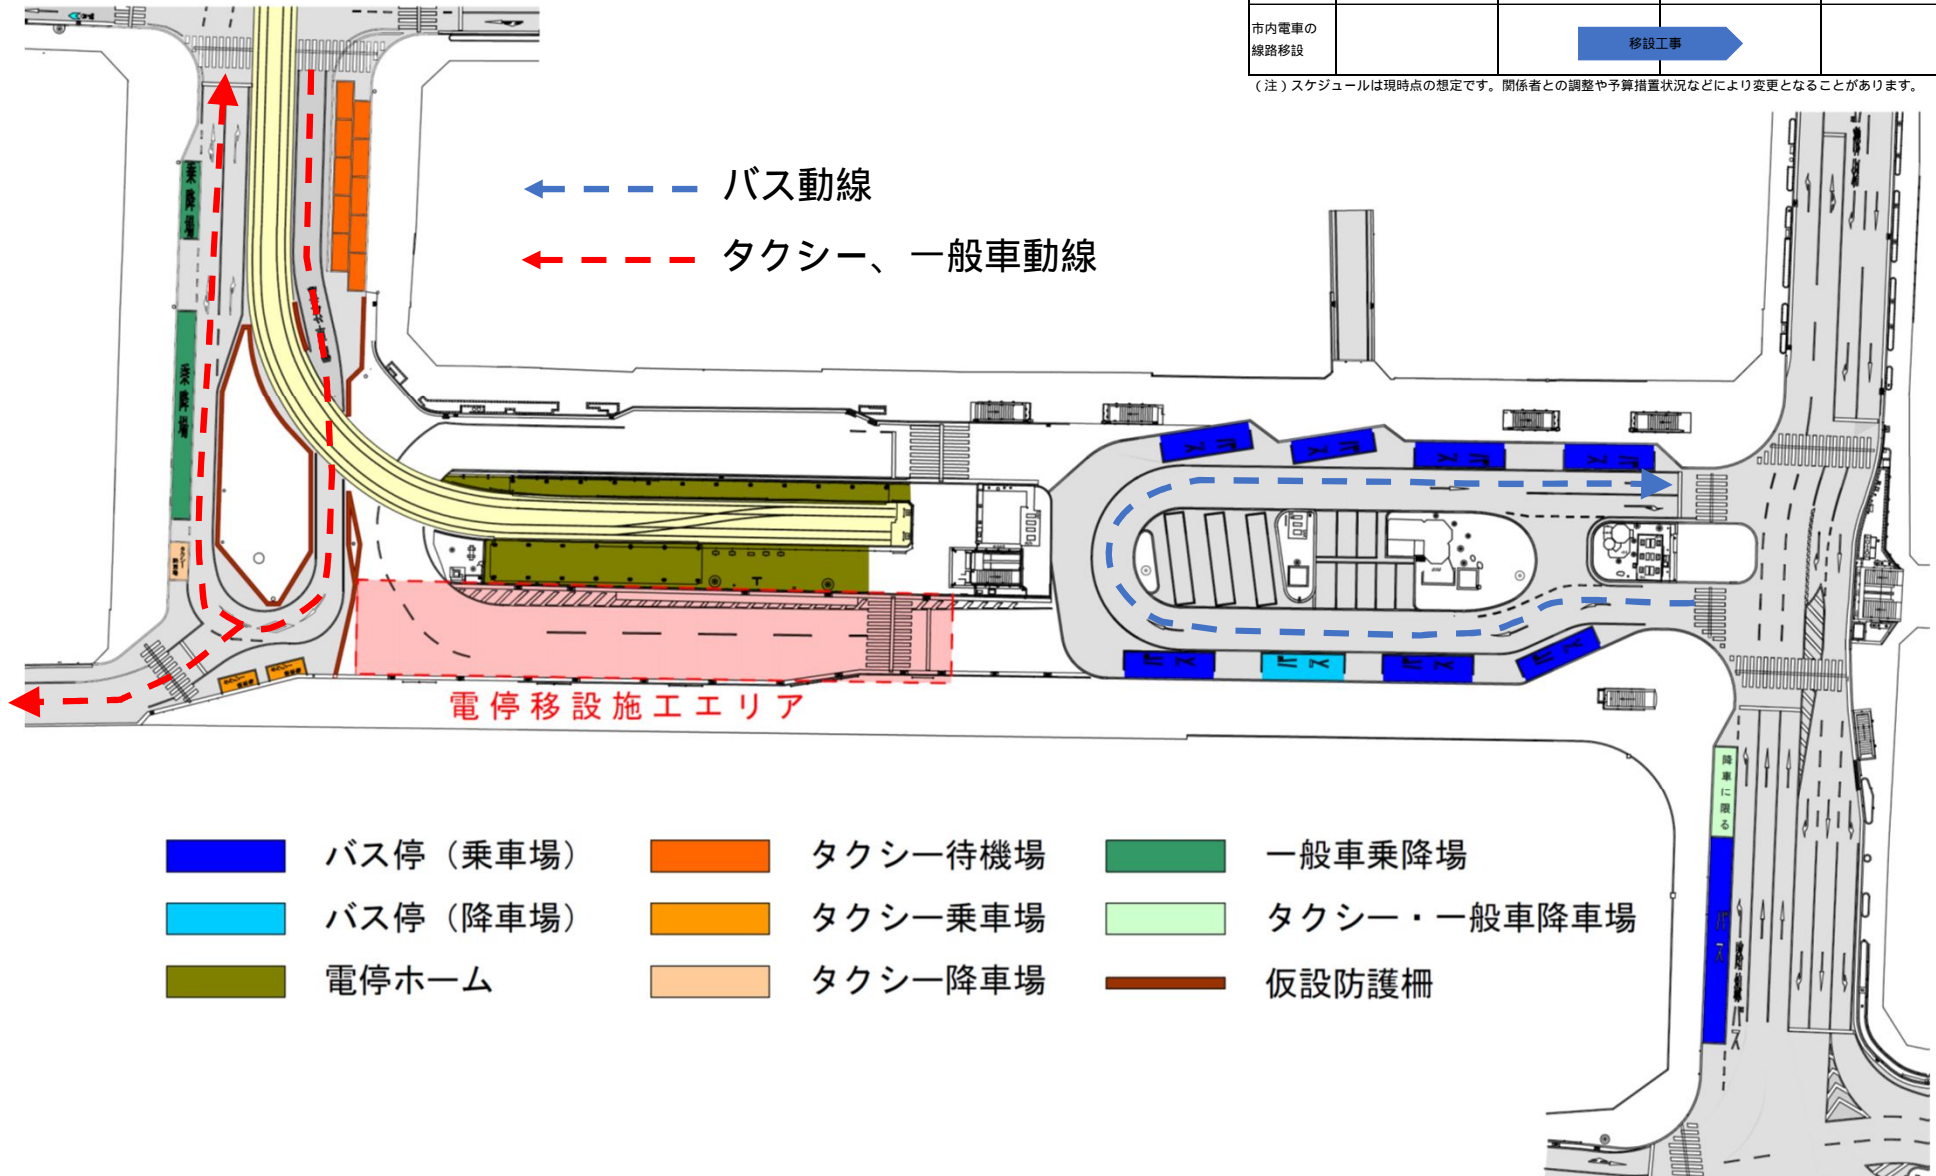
| 市内電車の線路移設 | | 移設工事 | |
|---|---|---|---|

（注）スケジュールは現時点の想定です。関係者との調整や予算措置状況などにより変更となることがあります。

バス動線

タクシー、一般車動線

乗降場

乗降場

電停移設施工エリア

降車に限る

バス

バス

バス停（乗車場）

バス停（降車場）

電停ホーム

タクシー待機場

タクシー乗車場

タクシー降車場

一般車乗降場

タクシー・一般車降車場

仮設防護柵